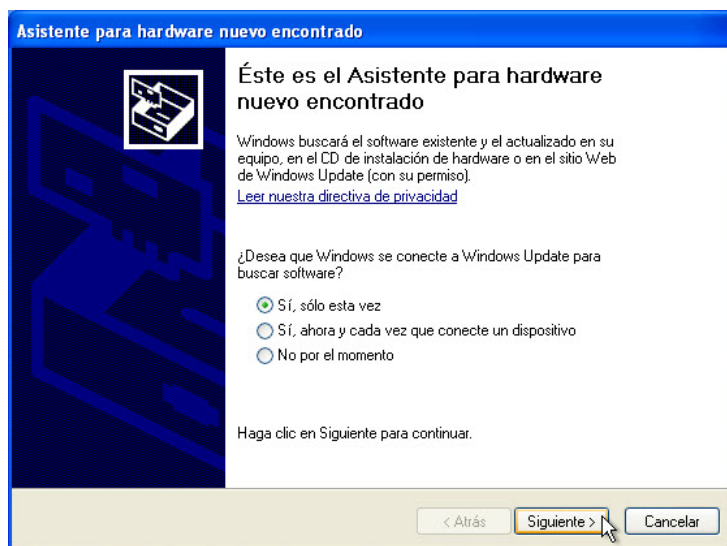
Asistente para hardware nuevo encontrado

Éste es el Asistente para hardware nuevo encontrado

Windows buscará el software existente y el actualizado en su equipo, en el CD de instalación de hardware o en el sitio Web de Windows Update (con su permiso).

Leer nuestra directiva de privacidad

¿Desea que Windows se conecte a Windows Update para buscar software?

Sí, sólo esta vez

Sí, ahora y cada vez que conecte un dispositivo

No por el momento

Haga clic en Siguiente para continuar.

< Atrás

Siguiente >

Cancelar